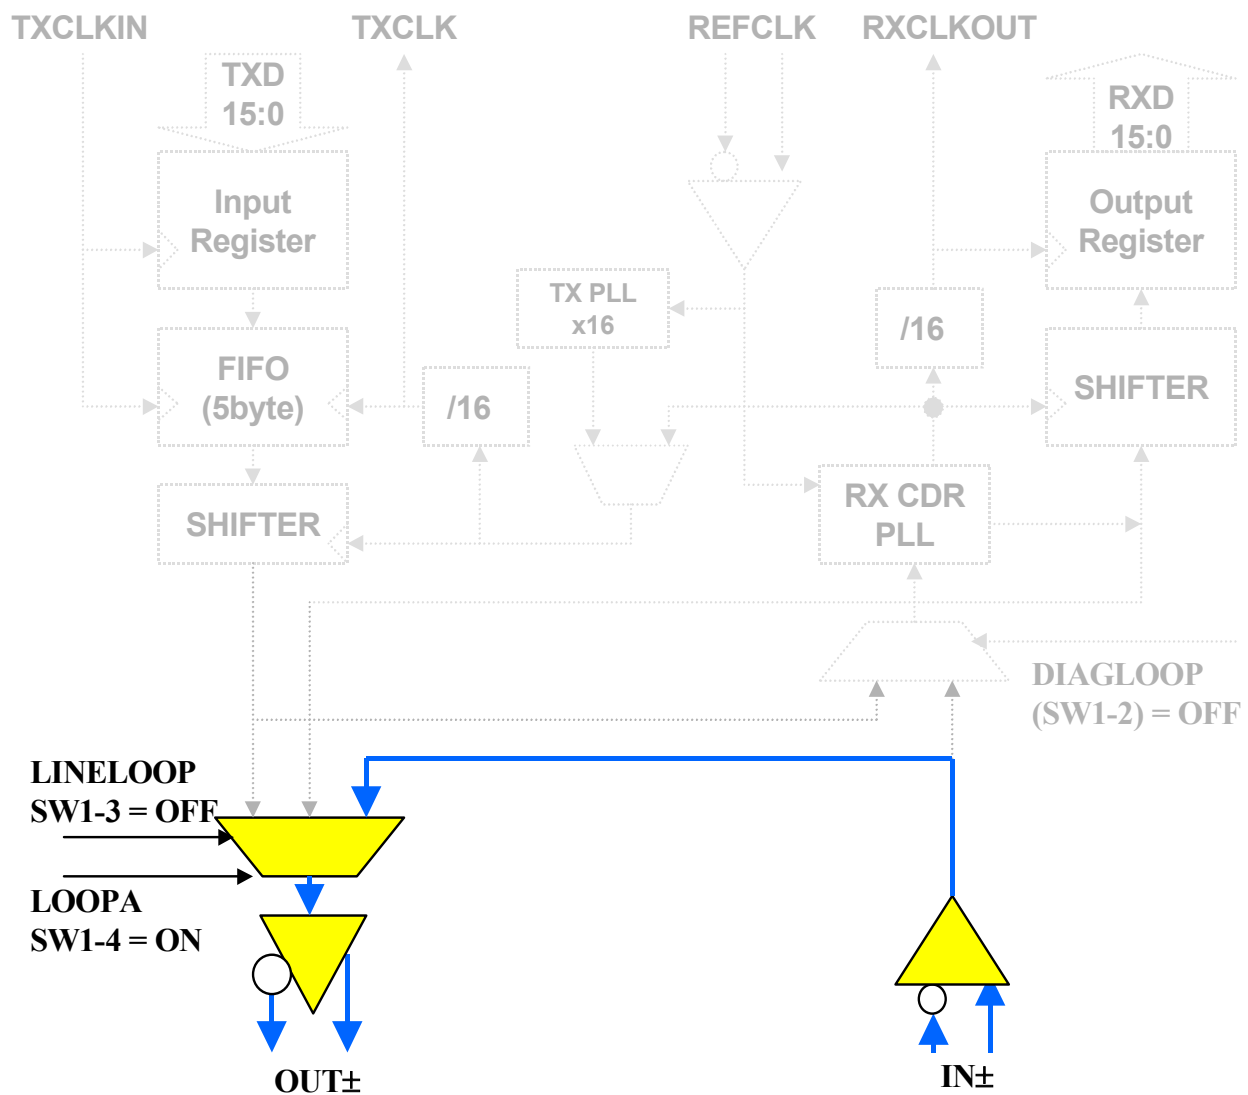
TXCLKIN

TXCLK

REFCLK

RXCLKOUT

TXD 15:0

RXD 15:0

Input Register

Output Register

TX PLL x16

/16

FIFO (5byte)

/16

SHIFTER

SHIFTER

RX CDR PLL

DIAGLOOP (SW1-2) = OFF

LINELOOP SW1-3 = OFF

LOOPA SW1-4 = ON

OUT±

IN±